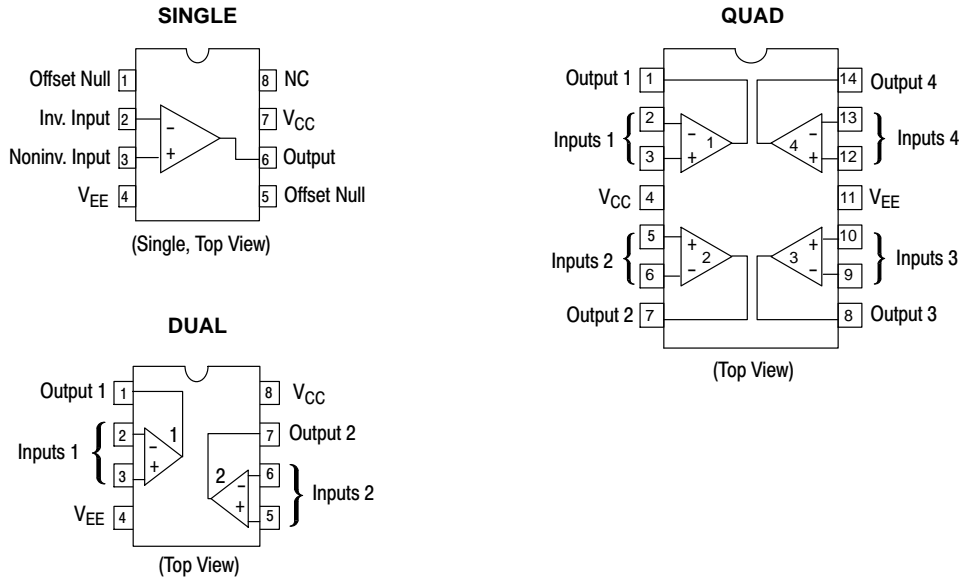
SINGLE

Offset Null 1
Inv. Input 2
Noninv. Input 3
$V_{EE}$ 4
8 NC
7 $V_{CC}$
6 Output
5 Offset Null
−
+

(Single, Top View)

DUAL

Output 1 1
Inputs 1 2 3
$V_{EE}$ 4
8 $V_{CC}$
7 Output 2
6 5 Inputs 2
−
+
1
2
−
+

(Top View)

QUAD

Output 1 1
Inputs 1 2 3
$V_{CC}$ 4
Inputs 2 5 6
Output 2 7
14 Output 4
13 12 Inputs 4
11 $V_{EE}$
10 9 Inputs 3
8 Output 3
−
+
1
−
+
4
+
−
2
+
−
3

(Top View)